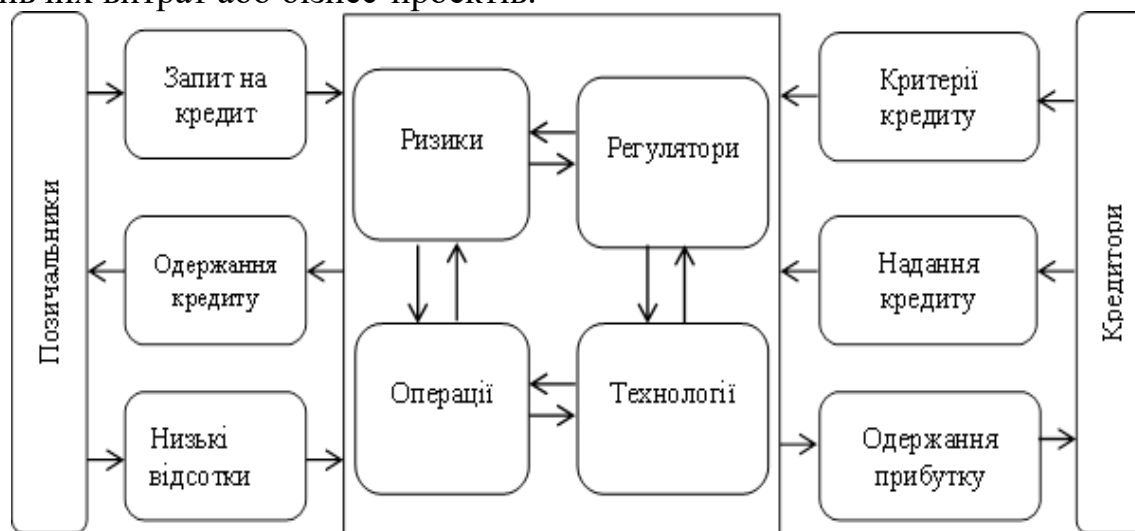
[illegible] витрат або бізнес-проектів.

Позичальники

Запит на кредит

Одержання кредиту

Низькі відсотки

Ризики

Регулятори

Операції

Технології

Критерії кредиту

Надання кредиту

Одержання прибутку

Кредитори